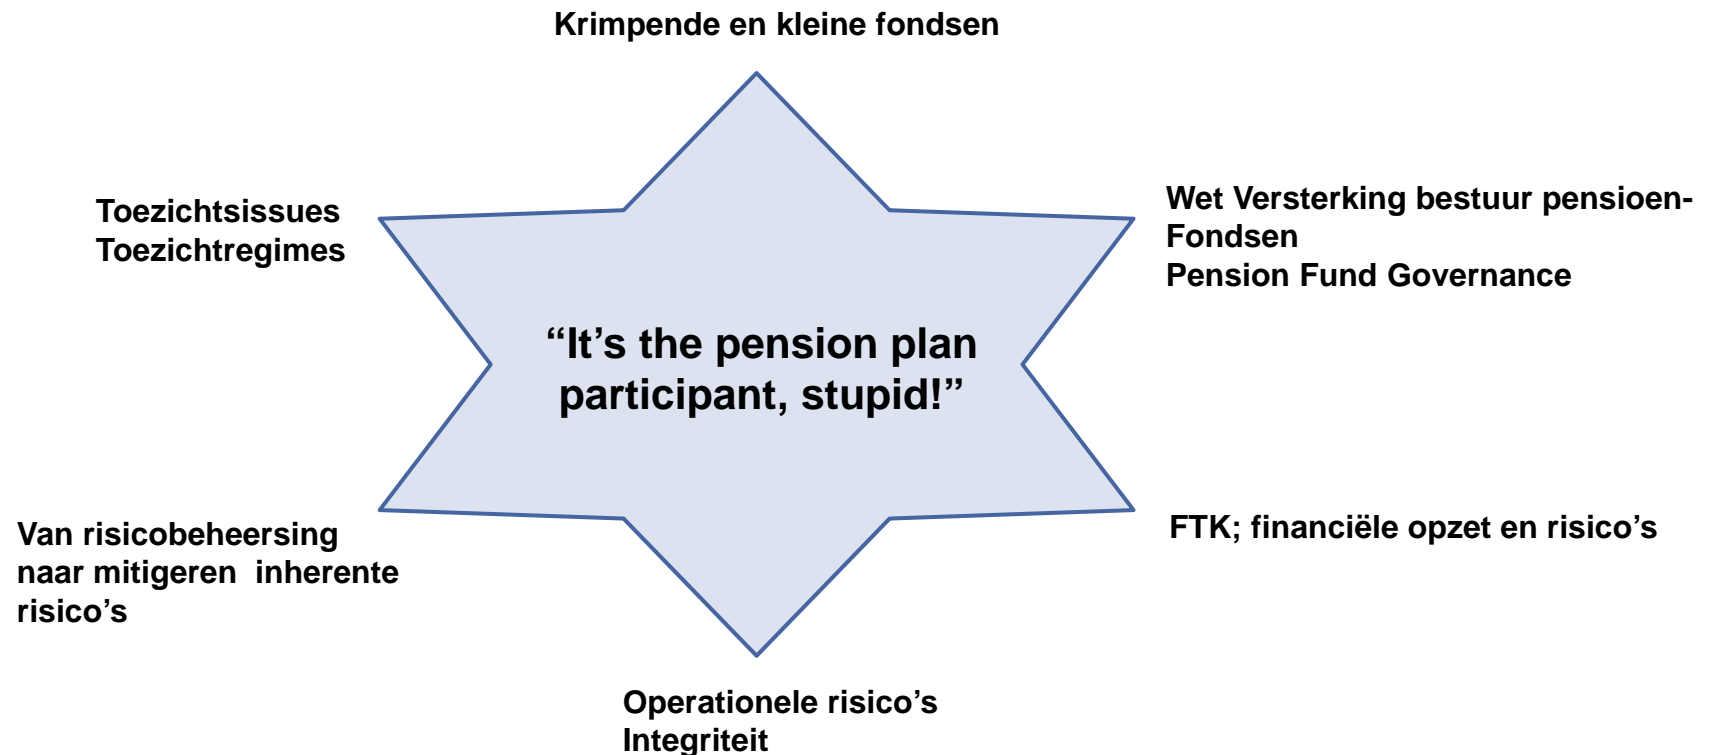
Krimpende en kleine fondsen

Toezichtsissues
Toezichtregimes

Wet Versterking bestuur pensioen-
Fondsen
Pension Fund Governance

“It’s the pension plan participant, stupid!”

Van risicobeheersing naar mitigeren inherente risico’s

FTK; financiële opzet en risico’s

Operationele risico’s
Integriteit